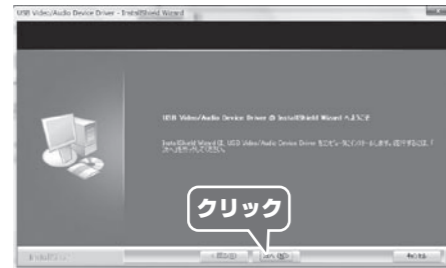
USB Video/Audio Device Driver - InstallShield Wizard

USB Video/Audio Device Driver の InstallShield Wizard へようこそ

InstallShield Wizard は、USB Video/Audio Device Driver をコンピュータにインストールします。続行するには、「次へ」をクリックしてください。

クリック

InstallShield

< 戻る(B)

次へ(N) >

キャンセル